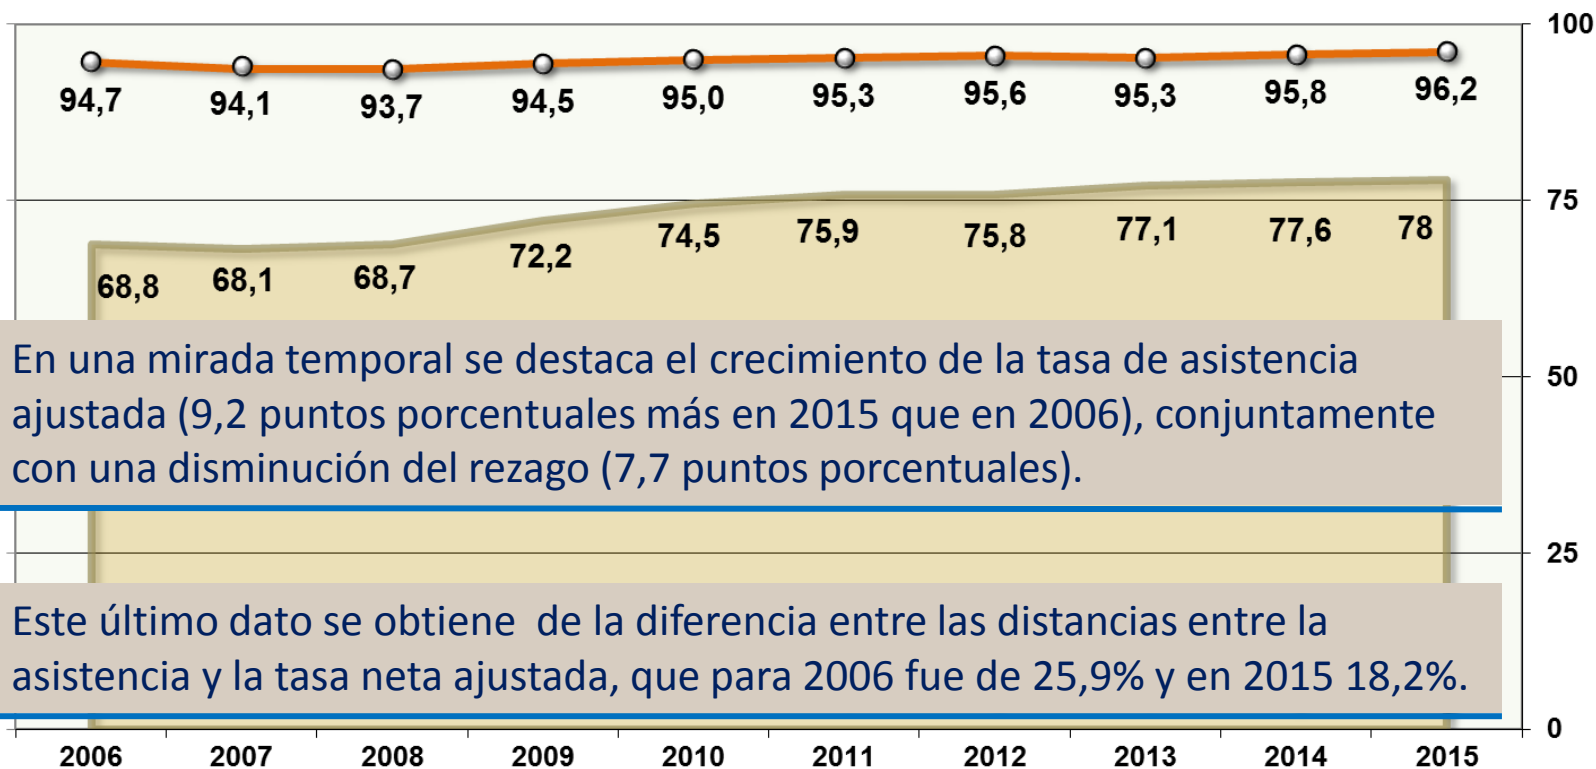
100

75

50

25

0

94,7 94,1 93,7 94,5 95,0 95,3 95,6 95,3 95,8 96,2

68,8 68,1 68,7 72,2 74,5 75,9 75,8 77,1 77,6 78

En una mirada temporal se destaca el crecimiento de la tasa de asistencia ajustada (9,2 puntos porcentuales más en 2015 que en 2006), conjuntamente con una disminución del rezago (7,7 puntos porcentuales).

Este último dato se obtiene de la diferencia entre las distancias entre la asistencia y la tasa neta ajustada, que para 2006 fue de 25,9% y en 2015 18,2%.

2006 2007 2008 2009 2010 2011 2012 2013 2014 2015